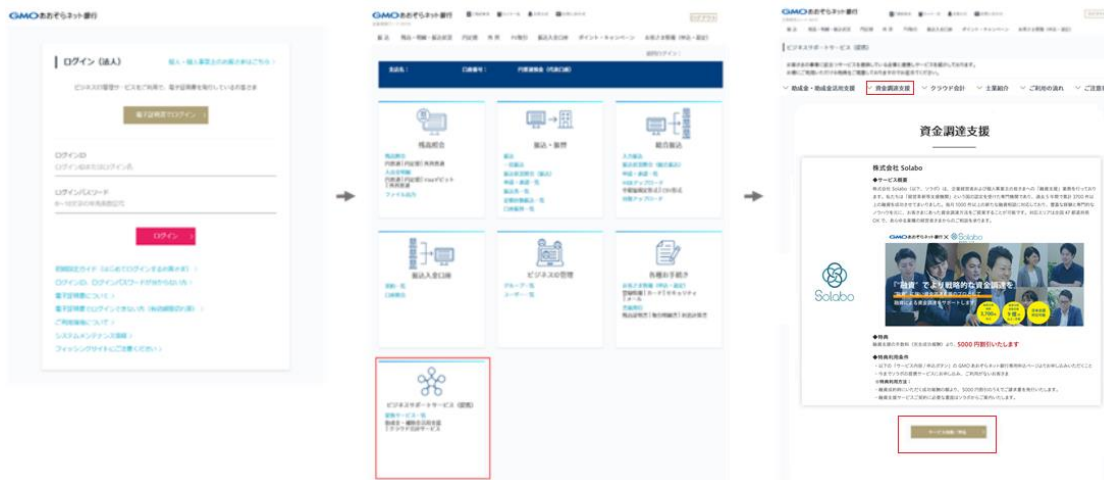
GMOあおぞらネット銀行

ログイン（法人）

個人・個人事業主のお客さまはこちら

電子証明書でログイン

ログインID

ログインパスワード

ログイン

GMOあおぞらネット銀行

残高照会

振込・振替

総合振込

振込入金口座

ビジネスの管理

各種お手続き

ビジネスサポートサービス（提携）

GMOあおぞらネット銀行

ビジネスサポートサービス（提携）

助成金・助成金活用支援

資金調達支援

クラウド会計

士業紹介

ご利用の流れ

資金調達支援

株式会社 Solabo

◆サービス概要

GMOあおぞらネット銀行 × Solabo

Solabo

「融資」でより戦略的な資金調達を

◆特典

5000 円割引いたします

◆特典利用条件

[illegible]